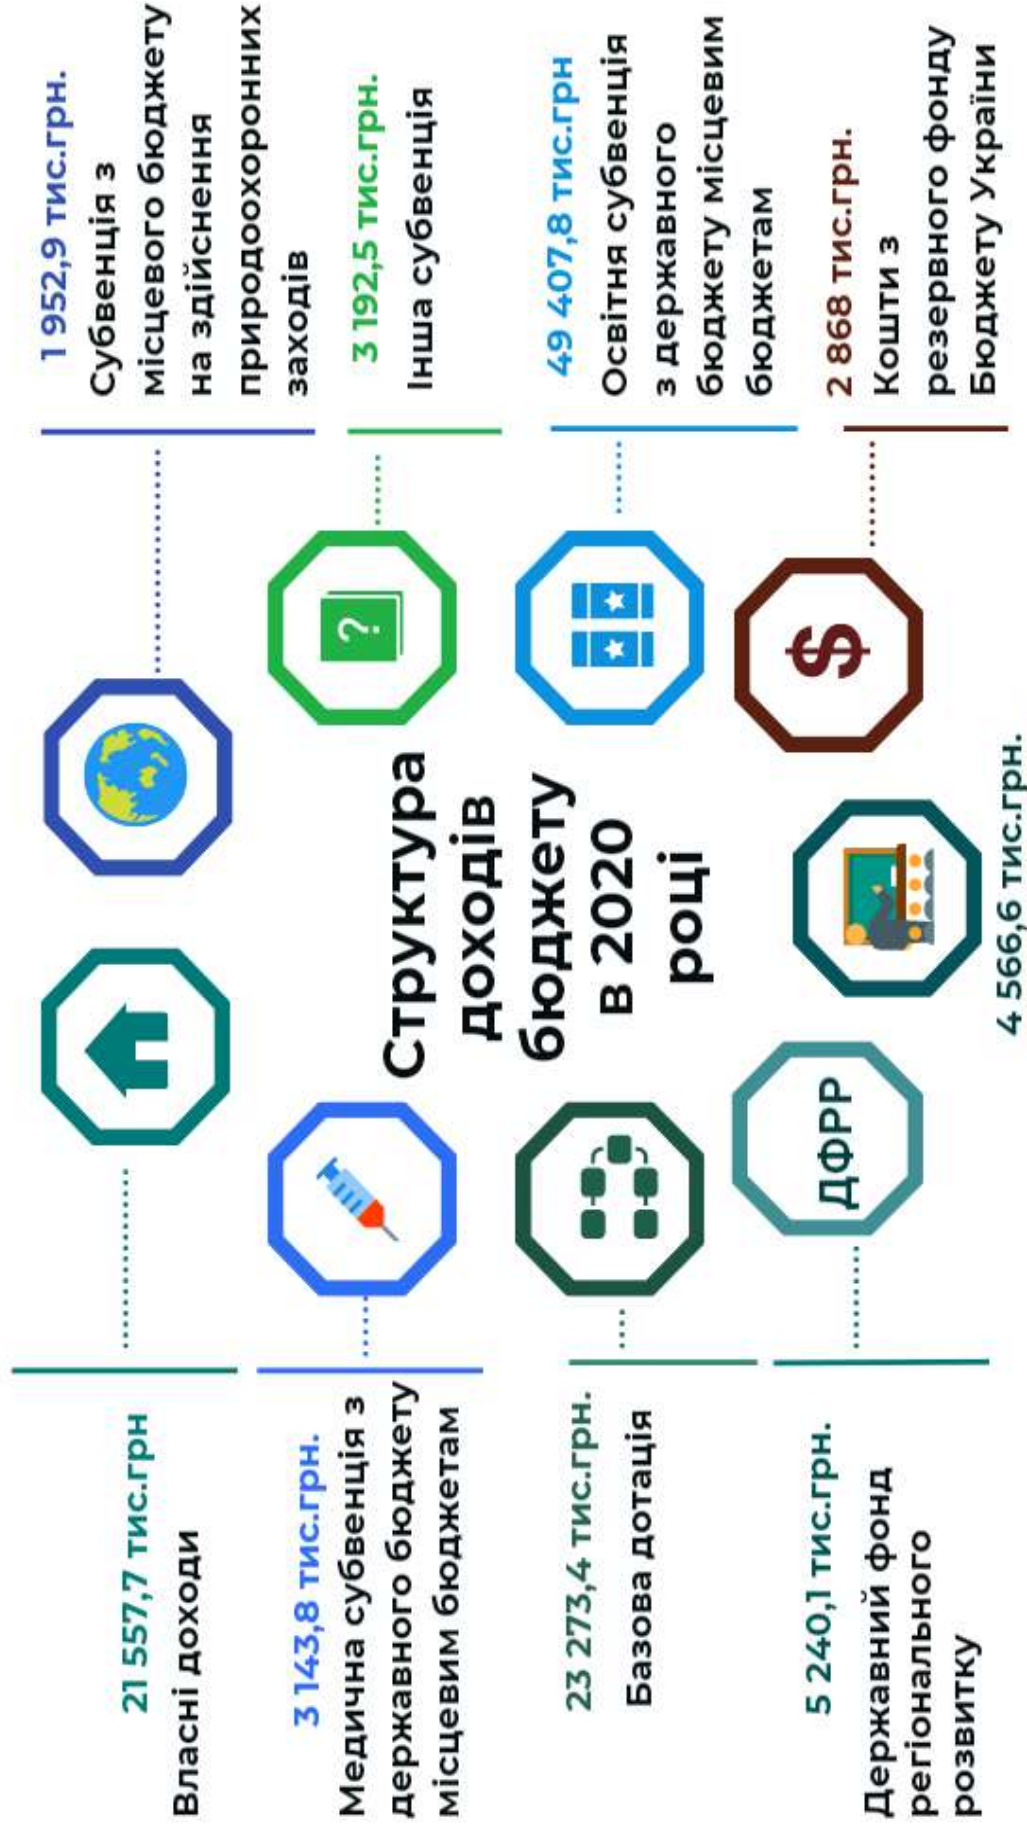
Структура доходів бюджету в 2020 році

21 557,7 тис.грн
Власні доходи

3 143,8 тис.грн.
Медична субвенція з державного бюджету місцевим бюджетам

23 273,4 тис.грн.
Базова дотація

5 240,1 тис.грн.
Державний фонд регіонального розвитку

ДФРР

4 566,6 тис.грн.

1 952,9 тис.грн.
Субвенція з місцевого бюджету на здійснення природоохоронних заходів

3 192,5 тис.грн.
Інша субвенція

49 407,8 тис.грн
Освітня субвенція з державного бюджету місцевим бюджетам

2 868 тис.грн.
Кошти з резервного фонду Бюджету України

$